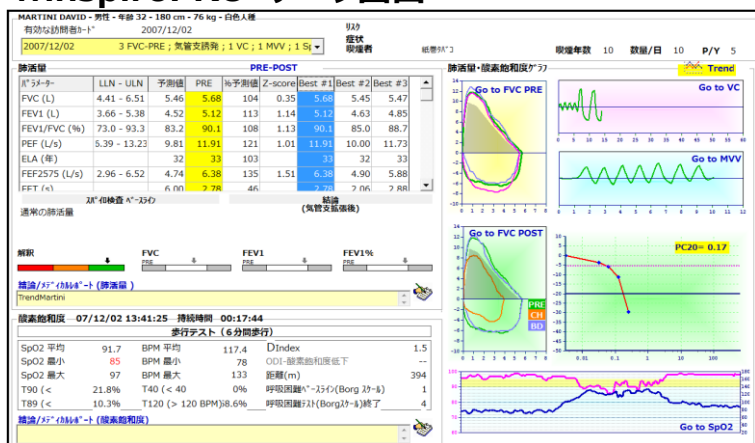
MARTINI DAVID - 男性 - 年齢 32 - 180 cm - 76 kg - 白色人種
有効な訪問者ｶｰﾄﾞ 2007/12/02
2007/12/02 3 FVC-PRE ; 気管支拡張 ; 1 VC ; 1 MVV ; 1 Sp
ﾘｽｸ
症状
喫煙者 紙巻ﾀﾊﾞｺ
喫煙年数 10 数量/日 10 P/Y 5

肺活量 PRE-POST

| ﾊﾟﾗﾒｰﾀｰ | LLN - ULN | 予測値 | PRE | %予測値 | Z-score | Best #1 | Best #2 | Best #3 |
|---|---|---|---|---|---|---|---|---|
| FVC (L) | 4.41 - 6.51 | 5.46 | 5.68 | 104 | 0.35 | 5.68 | 5.45 | 5.47 |
| FEV1 (L) | 3.66 - 5.38 | 4.52 | 5.12 | 113 | 1.14 | 5.12 | 4.63 | 4.85 |
| FEV1/FVC (%) | 73.0 - 93.3 | 83.2 | 90.1 | 108 | 1.13 | 90.1 | 85.0 | 88.7 |
| PEF (L/s) | 5.39 - 13.23 | 9.81 | 11.91 | 121 | 1.01 | 11.91 | 10.00 | 11.73 |
| ELA (年) | | 32 | 33 | 103 | | 33 | 32 | 33 |
| FEF2575 (L/s) | 2.96 - 6.52 | 4.74 | 6.38 | 135 | 1.51 | 6.38 | 4.90 | 5.88 |
| FET (s) | | 6.00 | 2.78 | 46 | | 2.78 | 2.06 | 2.88 |

ｽﾊﾟｲﾛ検査 ﾍﾞｰｽﾗｲﾝ
通常の肺活量
結論
(気管支拡張後)

解釈
FVC PRE
FEV1 PRE
FEV1% PRE

結論/ﾒﾃﾞｨｶﾙﾚﾎﾟｰﾄ (肺活量)
TrendMartini

肺活量・酸素飽和度ｸﾞﾗﾌ
Trend
Go to FVC PRE
Go to VC
Go to MVV
Go to FVC POST
PRE
CH
BD
PC20= 0.17
Go to SpO2

酸素飽和度 07/12/02 13:41:25 持続時間 00:17:44
歩行テスト (6分間歩行)
SpO2 平均 91.7 BPM 平均 117.4 DIndex 1.5
SpO2 最小 85 BPM 最小 78 ODI-酸素飽和度低下 --
SpO2 最大 97 BPM 最大 133 距離(m) 394
T90 (< 21.8% T40 (< 40 0% 呼吸困難ﾍﾞｰｽﾗｲﾝ(Borg ｽｹｰﾙ) 1
T89 (< 10.3% T120 (> 120 BPM) 8.6% 呼吸困難ﾃｽﾄ(Borgｽｹｰﾙ)終了 4
結論/ﾒﾃﾞｨｶﾙﾚﾎﾟｰﾄ (酸素飽和度)